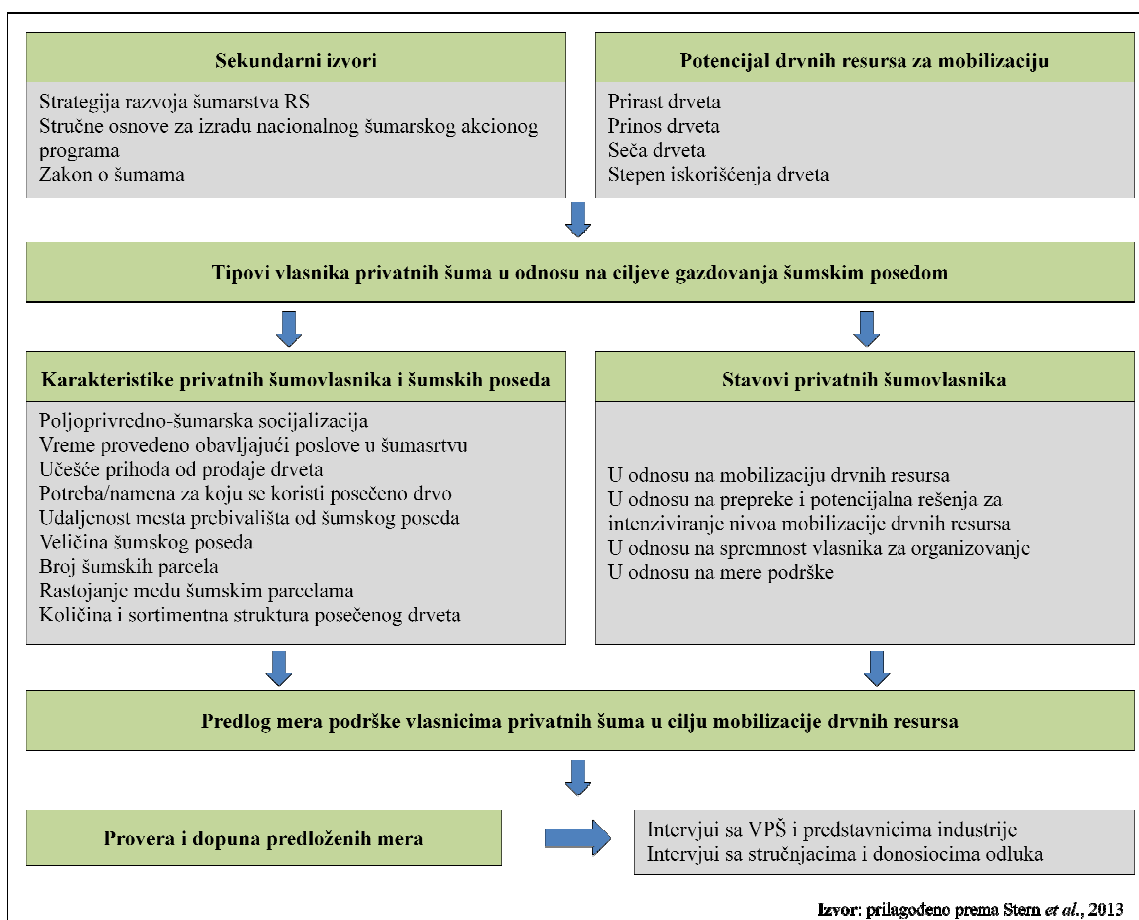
Sekundarni izvori

Strategija razvoja šumarstva RS
Stručne osnove za izradu nacionalnog šumarskog akcionog programa
Zakon o šumama

Potencijal drvnih resursa za mobilizaciju

Prirast drveta
Prinos drveta
Seča drveta
Stepen iskorišćenja drveta

Tipovi vlasnika privatnih šuma u odnosu na ciljeve gazdovanja šumskim posedom

Karakteristike privatnih šumovlasnika i šumskih poseda

Poljoprivredno-šumarska socijalizacija
Vreme provedeno obavljajući poslove u šumasrtvu
Učešće prihoda od prodaje drveta
Potreba/namena za koju se koristi posečeno drvo
Udaljenost mesta prebivališta od šumskog poseda
Veličina šumskog poseda
Broj šumskih parcela
Rastojanje među šumskim parcelama
Količina i sortimentna struktura posečenog drveta

Stavovi privatnih šumovlasnika

U odnosu na mobilizaciju drvnih resursa
U odnosu na prepreke i potencijalna rešenja za intenziviranje nivoa mobilizacije drvnih resursa
U odnosu na spremnost vlasnika za organizovanje
U odnosu na mere podrške

Predlog mera podrške vlasnicima privatnih šuma u cilju mobilizacije drvnih resursa

Provera i dopuna predloženih mera

Intervjui sa VPŠ i predstavnicima industrije
Intervjui sa stručnjacima i donosiocima odluka

Izvor: prilagođeno prema Stern et al., 2013